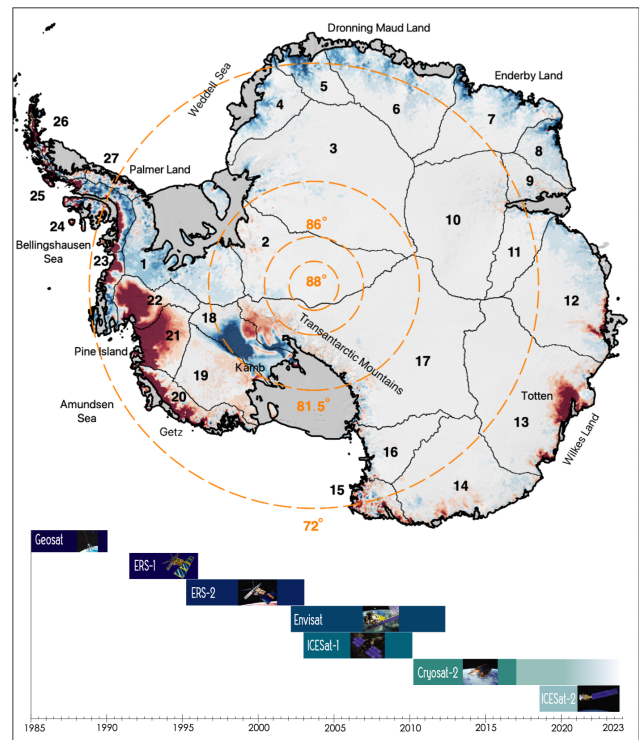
Dronning Maud Land
Weddell Sea
Enderby Land
26
5
4
6
7
8
27
Palmer Land
3
9
25
24
Bellingshausen Sea
2
86°
10
11
23
1
88°
12
22
18
21
Transantarctic Mountains
17
Pine Island
19
Kamb
Totten
20
81.5°
Amundsen Sea
13
Getz
Wilkes Land
16
14
15
72°
Geosat
ERS-1
ERS-2
Envisat
ICESat-1
Cryosat-2
ICESat-2
1985 1990 1995 2000 2005 2010 2015 2020 2023